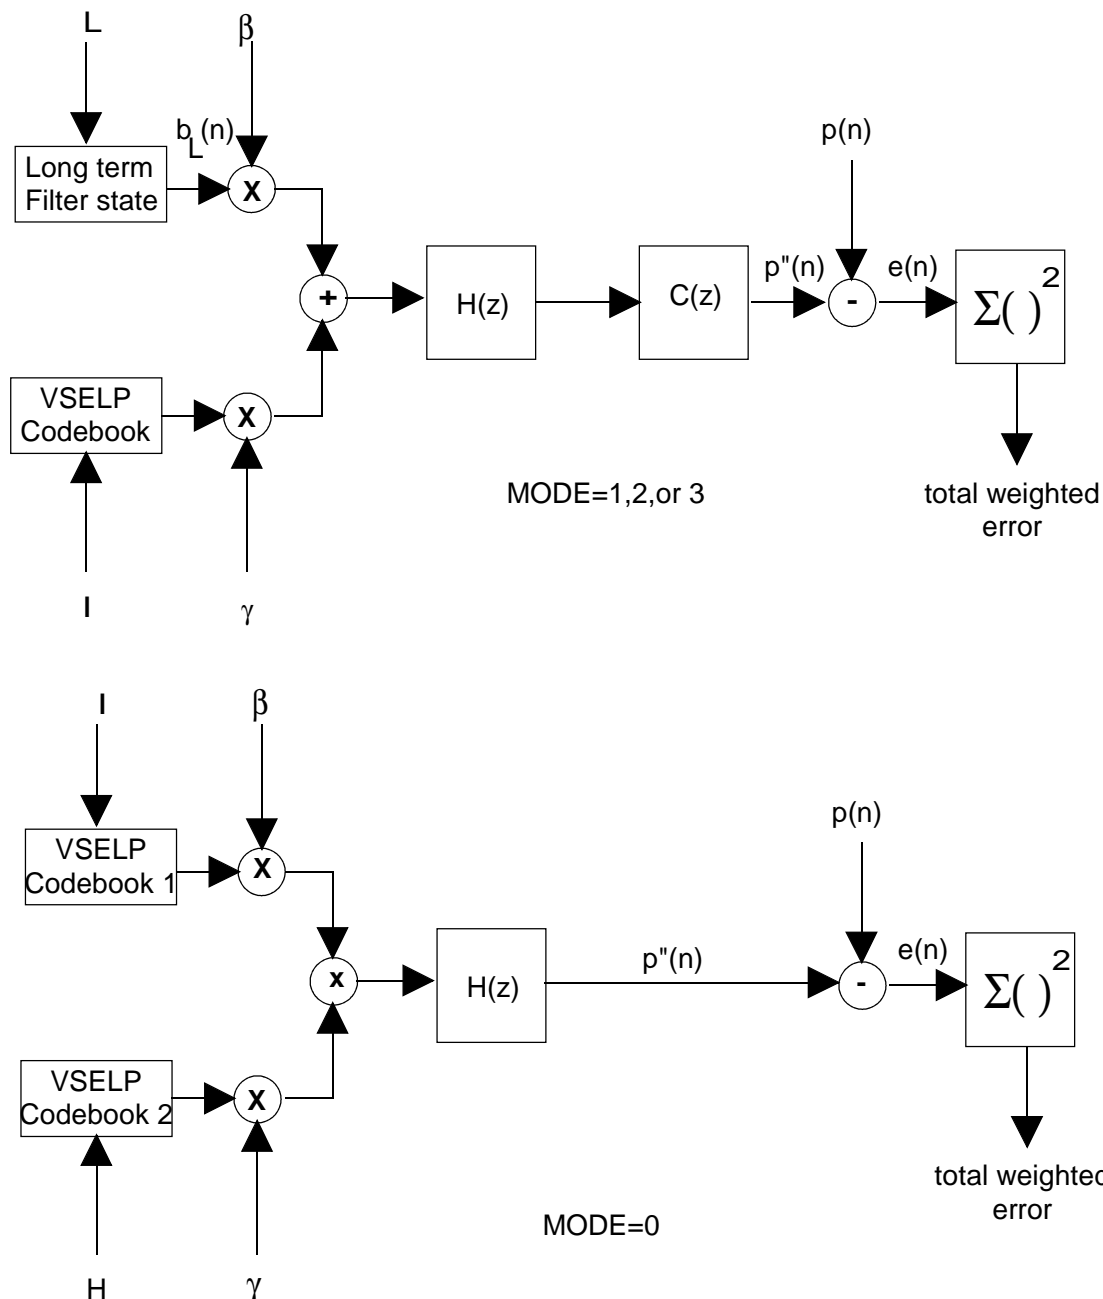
L

$\beta$

$b_L(n)$

Long term Filter state

X

+

VSELP Codebook

X

I

$\gamma$

H(z)

C(z)

p"(n)

p(n)

-

e(n)

$\Sigma(\ )^2$

total weighted error

MODE=1,2,or 3

I

$\beta$

VSELP Codebook 1

X

x

VSELP Codebook 2

X

H

$\gamma$

H(z)

p"(n)

p(n)

-

e(n)

$\Sigma(\ )^2$

total weighted error

MODE=0